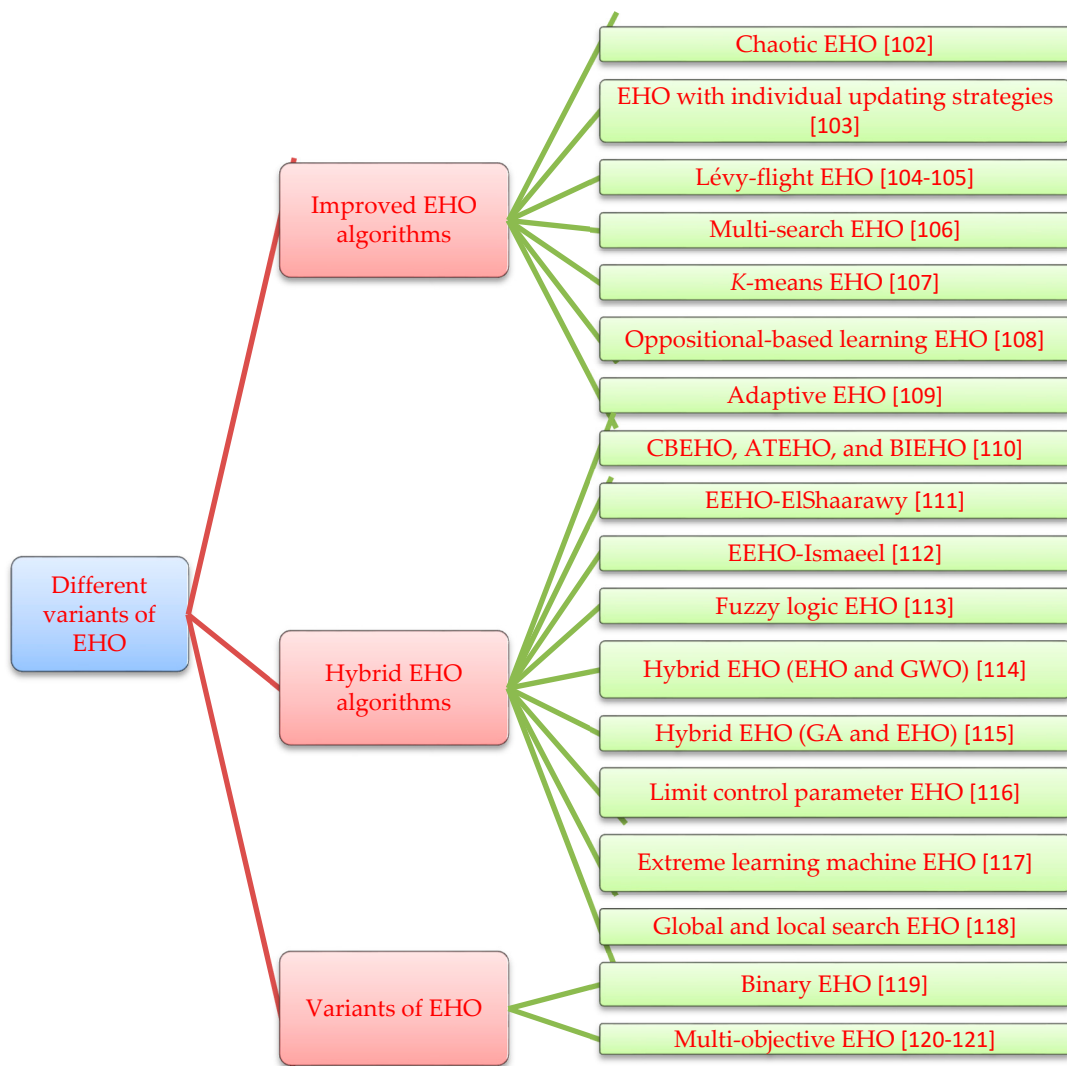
Different variants of EHO

Improved EHO algorithms

Chaotic EHO [102]

EHO with individual updating strategies [103]

Lévy-flight EHO [104-105]

Multi-search EHO [106]

$K$-means EHO [107]

Oppositional-based learning EHO [108]

Adaptive EHO [109]

Hybrid EHO algorithms

CBEHO, ATEHO, and BIEHO [110]

EEHO-ElShaarawy [111]

EEHO-Ismaeel [112]

Fuzzy logic EHO [113]

Hybrid EHO (EHO and GWO) [114]

Hybrid EHO (GA and EHO) [115]

Limit control parameter EHO [116]

Extreme learning machine EHO [117]

Global and local search EHO [118]

Variants of EHO

Binary EHO [119]

Multi-objective EHO [120-121]